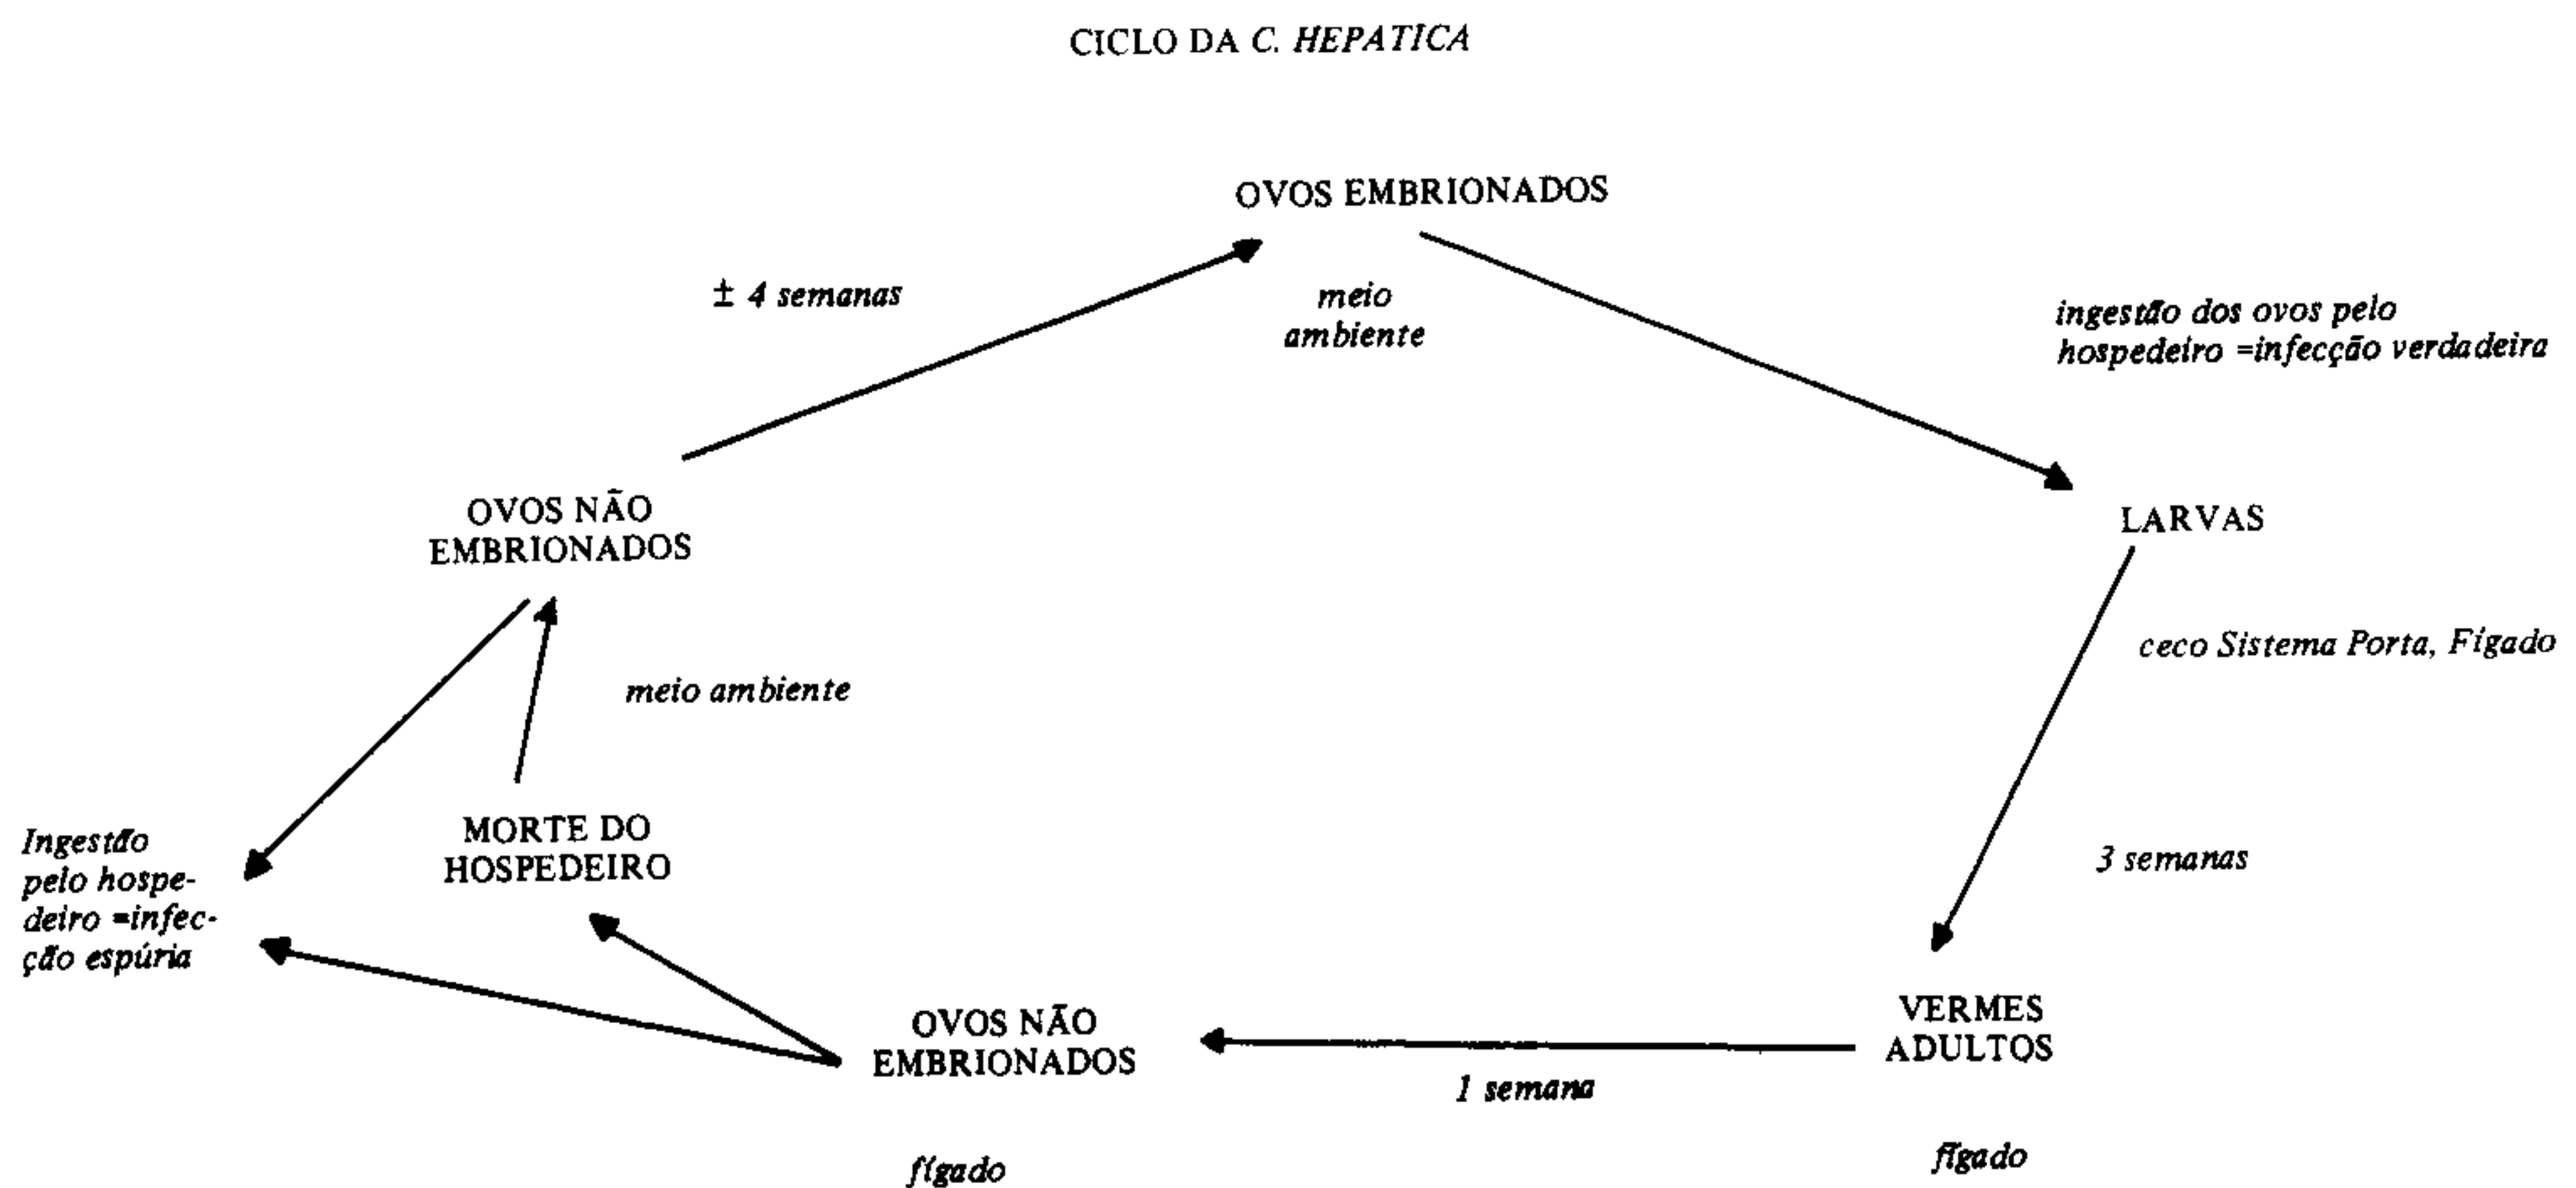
CICLO DA C. HEPATICA

OVOS EMBRIONADOS

± 4 semanas

meio ambiente

ingestão dos ovos pelo hospedeiro =infecção verdadeira

OVOS NÃO EMBRIONADOS

LARVAS

ceco Sistema Porta, Fígado

meio ambiente

3 semanas

Ingestão pelo hospedeiro =infecção espúria

MORTE DO HOSPEDEIRO

OVOS NÃO EMBRIONADOS

VERMES ADULTOS

1 semana

fígado

fígado